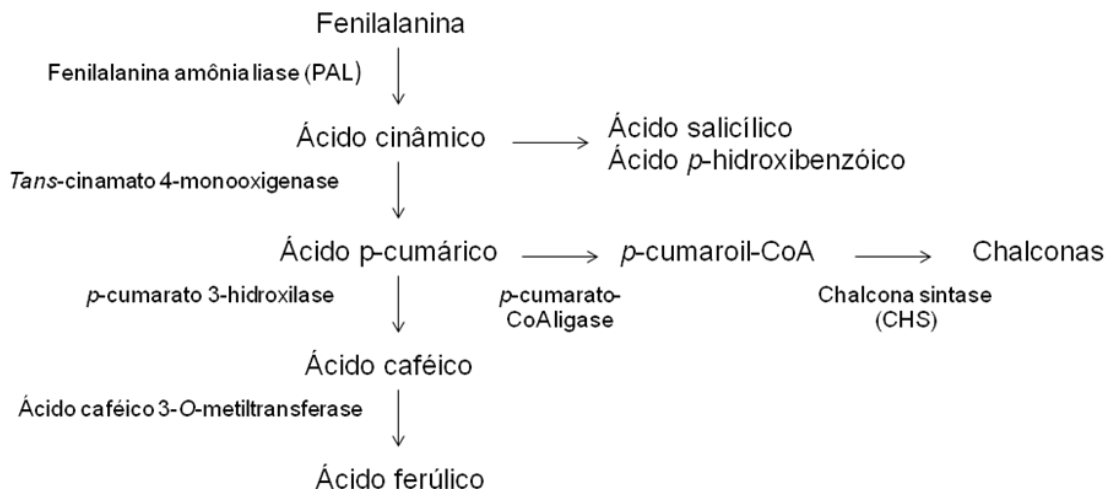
Fenilalanina

Fenilalanina amônia liase (PAL)

Ácido cinâmico

Ácido salicílico
Ácido p-hidroxibenzóico

Tans-cinamato 4-monooxigenase

Ácido p-cumárico

p-cumaroil-CoA

Chalconas

p-cumarato 3-hidroxilase

p-cumarato-CoA ligase

Chalcona sintase (CHS)

Ácido caféico

Ácido caféico 3-O-metiltransferase

Ácido ferúlico